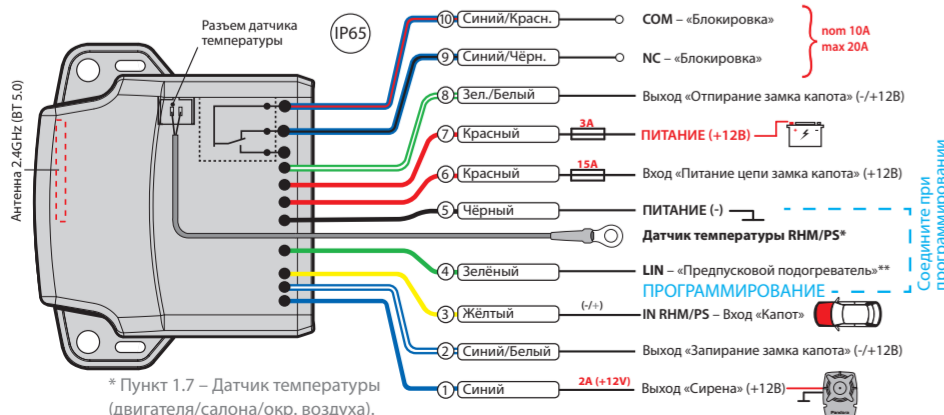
Разъем датчика температуры

IP65

Антенна 2.4GHz (BT 5.0)

10 Синий/Красн. COM – «Блокировка»
nom 10A
max 20A
9 Синий/Чёрн. NC – «Блокировка»
8 Зел./Белый Выход «Отпирание замка капота» (-/+12В)
7 Красный 3A ПИТАНИЕ (+12В)
6 Красный 15A Вход «Питание цепи замка капота» (+12В)
5 Чёрный ПИТАНИЕ (-)
Датчик температуры RHM/PS*
4 Зелёный LIN – «Предпусковой подогреватель»**
ПРОГРАММИРОВАНИЕ
3 Жёлтый (-/+) IN RHM/PS – Вход «Капот»
2 Синий/Белый Выход «Запирание замка капота» (-/+12В)
1 Синий 2A (+12V) Выход «Сирена» (+12В)

Соедините при программировании

* Пункт 1.7 – Датчик температуры (двигателя/салона/окр. воздуха).